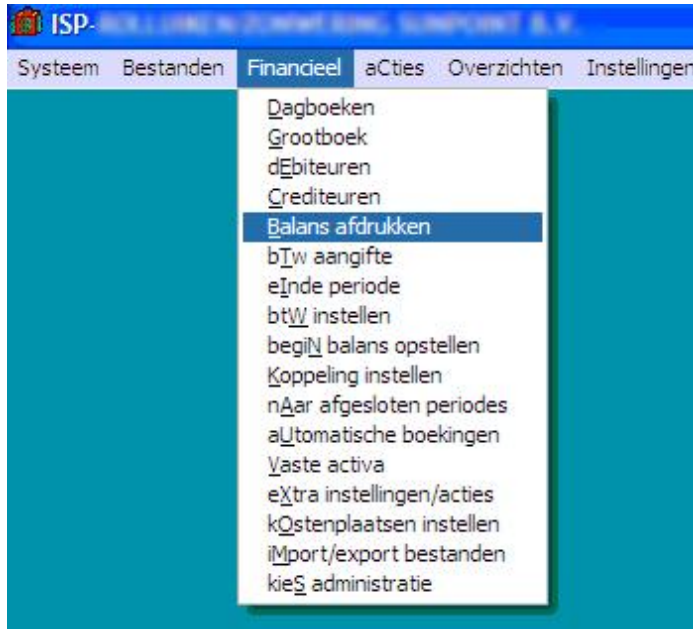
ISP-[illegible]

Systeem Bestanden Financieel aCties Overzichten Instellingen

Dagboeken
Grootboek
dEbiteuren
Crediteuren
Balans afdrukken
bTw aangifte
eInde periode
btW instellen
begiN balans opstellen
Koppeling instellen
nAar afgesloten periodes
aUtomatische boekingen
Vaste activa
eXtra instellingen/acties
kOstenplaatsen instellen
iMport/export bestanden
kieS administratie